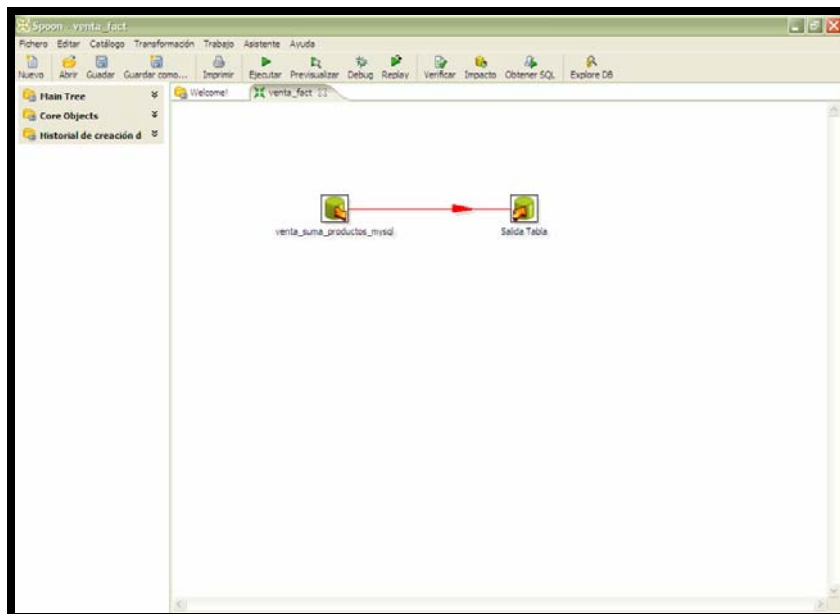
Spoon - venta_fact

Fichero Editar Catálogo Transformación Trabajo Asistente Ayuda

Nuevo Abrir Guadar Guardar como... Imprimir Ejecutar Previsualizar Debug Replay Verificar Impacto Obtener SQL Explore DB

Main Tree
Core Objects
Historial de creación d

Welcome! venta_fact

venta_suma_productos_mysql

Salida Tabla